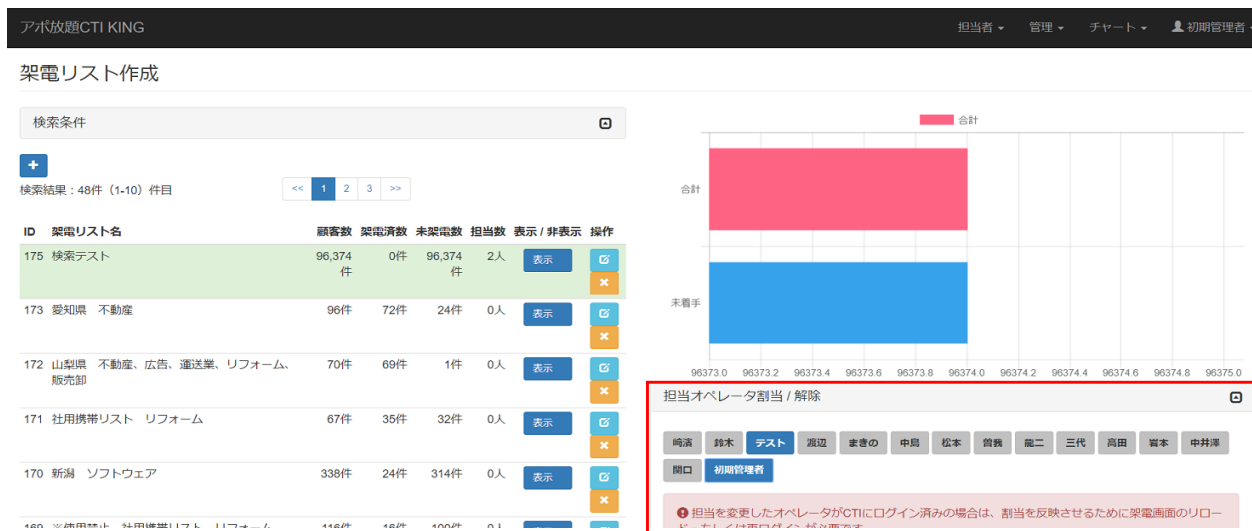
アポ放題CTI KING

担当者 ▾ 管理 ▾ チャート ▾ 初期管理者

架電リスト作成

検索条件

+

検索結果：48件（1-10）件目

<< 1 2 3 >>

| ID | 架電リスト名 | 顧客数 | 架電済数 | 未架電数 | 担当数 | 表示 / 非表示 | 操作 |
|---|---|---|---|---|---|---|---|
| 175 | 検索テスト | 96,374件 | 0件 | 96,374件 | 2人 | 表示 | |
| 173 | 愛知県 不動産 | 96件 | 72件 | 24件 | 0人 | 表示 | |
| 172 | 山梨県 不動産、広告、運送業、リフォーム、販売卸 | 70件 | 69件 | 1件 | 0人 | 表示 | |
| 171 | 社用携帯リスト リフォーム | 67件 | 35件 | 32件 | 0人 | 表示 | |
| 170 | 新潟 ソフトウェア | 338件 | 24件 | 314件 | 0人 | 表示 | |
| 169 | ※使用禁止 社用携帯リスト リフォーム | 116件 | 16件 | 100件 | 0人 | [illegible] | |

合計

合計

未着手

96373.0 96373.2 96373.4 96373.6 96373.8 96374.0 96374.2 96374.4 96374.6 96374.8 96375.0

担当オペレータ割当 / 解除

嶋濱 鈴木 テスト 渡辺 まきの 中島 松本 曽我 龍二 三代 高田 岩本 中井澤 関口 初期管理者

担当を変更したオペレータがCTIにログイン済みの場合は、割当を反映させるために架電画面のリロード、もしくは再ログインが必要です。